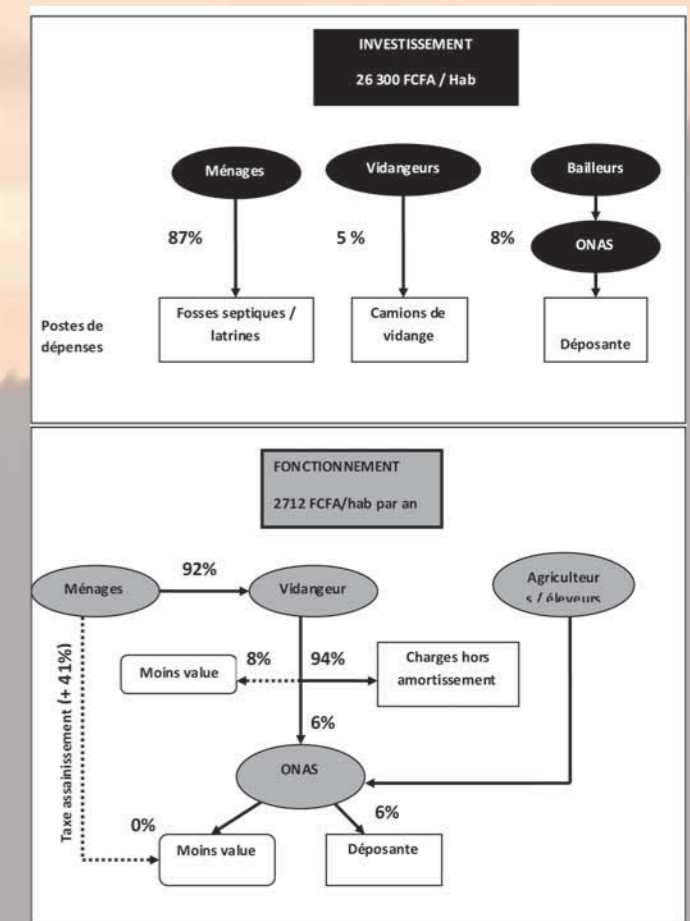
INVESTISSEMENT

26 300 FCFA / Hab

Ménages

Vidangeurs

Bailleurs

87%

5 %

8%

ONAS

Postes de dépenses

Fosses septiques / latrines

Camions de vidange

Déposante

FONCTIONNEMENT

2712 FCFA/hab par an

Ménages

92%

Vidangeur

Agriculteur s / éleveurs

Taxe assainissement (+ 41%)

Moins value

8%

94%

Charges hors amortissement

6%

ONAS

0%

6%

Moins value

Déposante